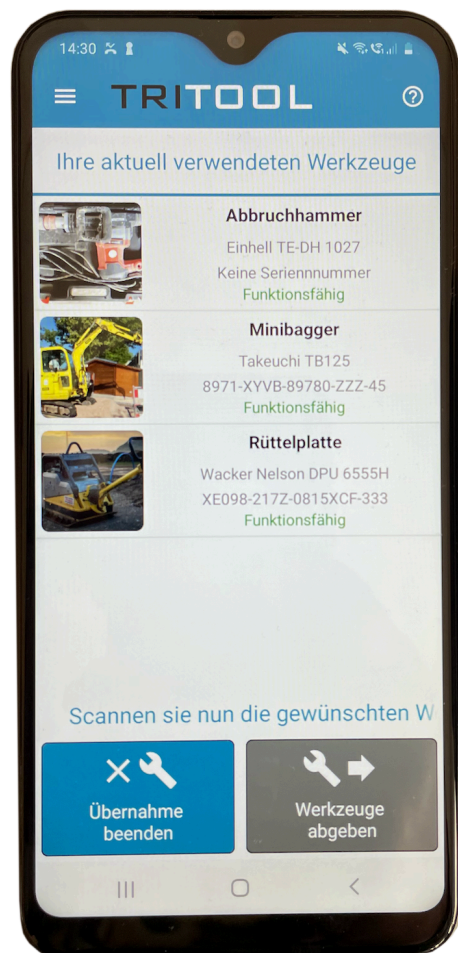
14:30

TRITOOL

Ihre aktuell verwendeten Werkzeuge

Abbruchhammer
Einhell TE-DH 1027
Keine Seriennnummer
Funktionsfähig

Minibagger
Takeuchi TB125
8971-XYVB-89780-ZZZ-45
Funktionsfähig

Rüttelplatte
Wacker Nelson DPU 6555H
XE098-217Z-0815XCF-333
Funktionsfähig

Scannen sie nun die gewünschten W

Übernahme beenden

Werkzeuge abgeben